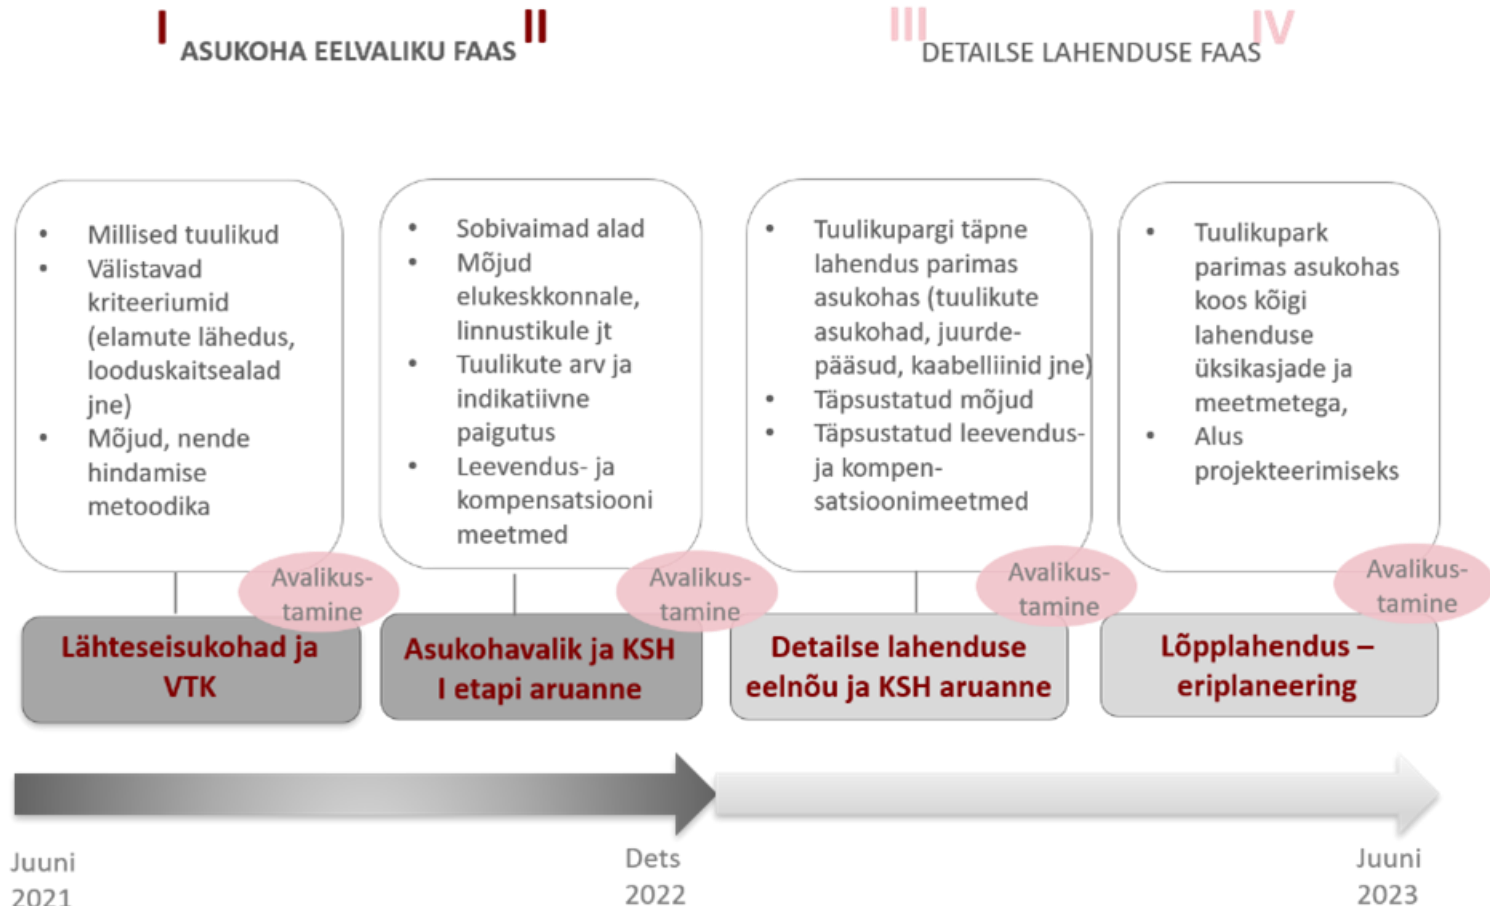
I ASUKOHA EELVALIKU FAAS II

III DETAILSE LAHENDUSE FAAS IV

- Millised tuulikud
- Välistavad kriteeriumid (elamute lähedus, looduskaitsealad jne)
- Mõjud, nende hindamise metoodika

Avalikustamine

Lähteseisukohad ja VTK

- Sobivaimad alad
- Mõjud elukeskkonnale, linnustikule jt
- Tuulikute arv ja indikatiivne paigutus
- Leevendus- ja kompensatsiooni meetmed

Avalikustamine

Asukohavalik ja KSH I etapi aruanne

- Tuulikupargi täpne lahendus parimas asukohas (tuulikute asukohad, juurdepääsud, kaabelliinid jne)
- Täpsustatud mõjud
- Täpsustatud leevendus- ja kompensatsioonimeetmed

Avalikustamine

Detailse lahenduse eelnõu ja KSH aruanne

- Tuulikupark parimas asukohas koos kõigi lahenduse üksikasjade ja meetmetega,
- Alus projekteerimiseks

Avalikustamine

Lõpplahendus – eriplaneering

Juuni 2021

Dets 2022

Juuni 2023